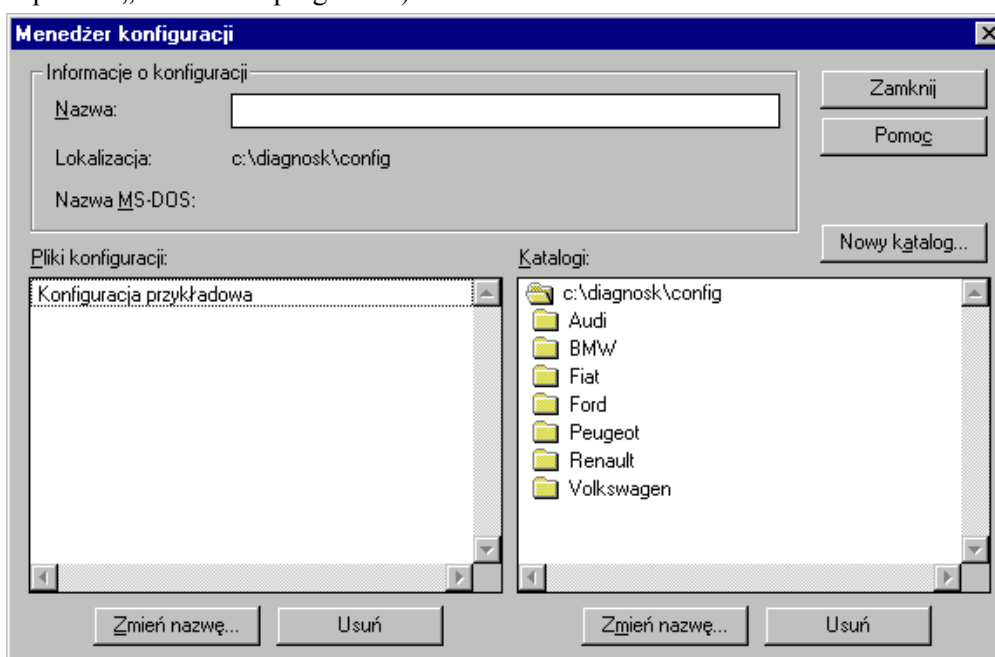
Menedżer konfiguracji

Informacje o konfiguracji

Nazwa:

Lokalizacja: c:\diagnosk\config

Nazwa MS-DOS:

Zamknij

Pomoc

Nowy katalog...

Pliki konfiguracji:

Konfiguracja przykładowa

Katalogi:

c:\diagnosk\config
Audi
BMW
Fiat
Ford
Peugeot
Renault
Volkswagen

Zmień nazwę...

Usuń

Zmień nazwę...

Usuń